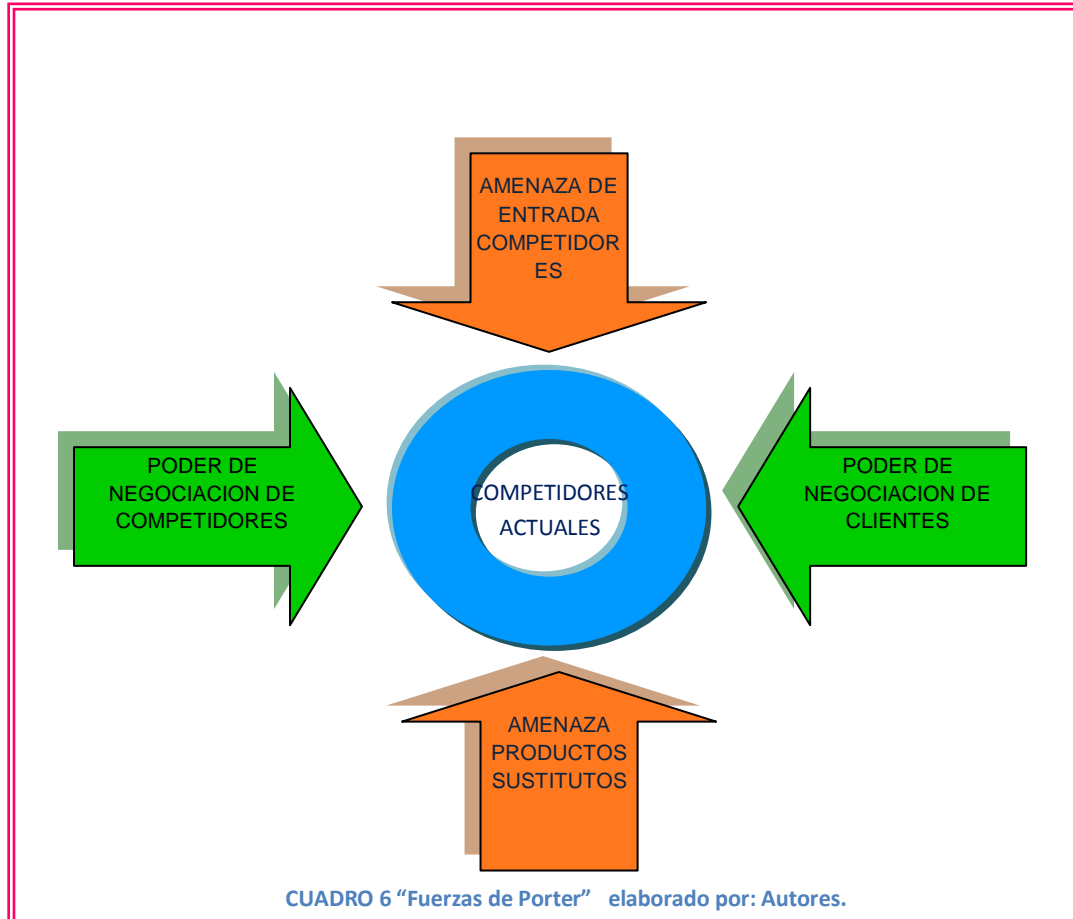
AMENAZA DE ENTRADA COMPETIDORES

PODER DE NEGOCIACION DE COMPETIDORES

COMPETIDORES ACTUALES

PODER DE NEGOCIACION DE CLIENTES

AMENAZA PRODUCTOS SUSTITUTOS

CUADRO 6 “Fuerzas de Porter” elaborado por: Autores.